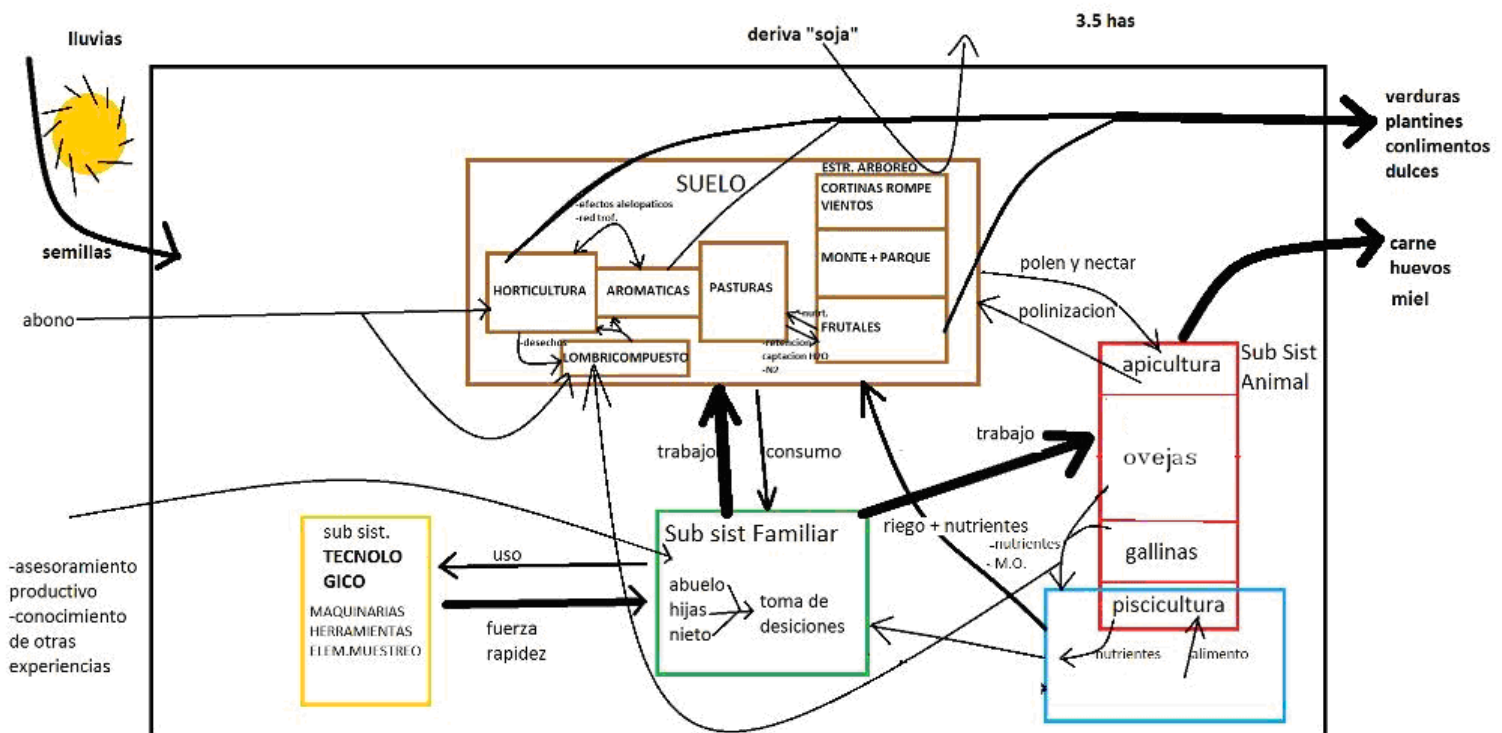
lluvias

deriva "soja"

3.5 has

verduras
plantines
conlimentos
dulces

semillas

SUELO

-efectos alelopaticos
-red trof.

ESTR. ARBOREO
CORTINAS ROMPE VIENTOS

MONTE + PARQUE

HORTICULTURA

AROMATICAS

PASTURAS

-nutri.
FRUTALES

carne
huevos
miel

polen y nectar

polinizacion

abono

-desechos

LOMBRICOMPUESTO

-retencion
captacion H2O
-N2

apicultura

Sub Sist
Animal

ovejas

trabajo

consumo

trabajo

gallinas

Sub sist Familiar

riego + nutrientes

-nutrientes
- M.O.

-asesoramiento productivo
-conocimiento de otras experiencias

sub sist.
TECNOLOGICO

MAQUINARIAS
HERRAMIENTAS
ELEM.MUESTREO

uso

fuerza
rapidez

abuelo
hijas
nieto

toma de desiciones

piscicultura

nutrientes

alimento